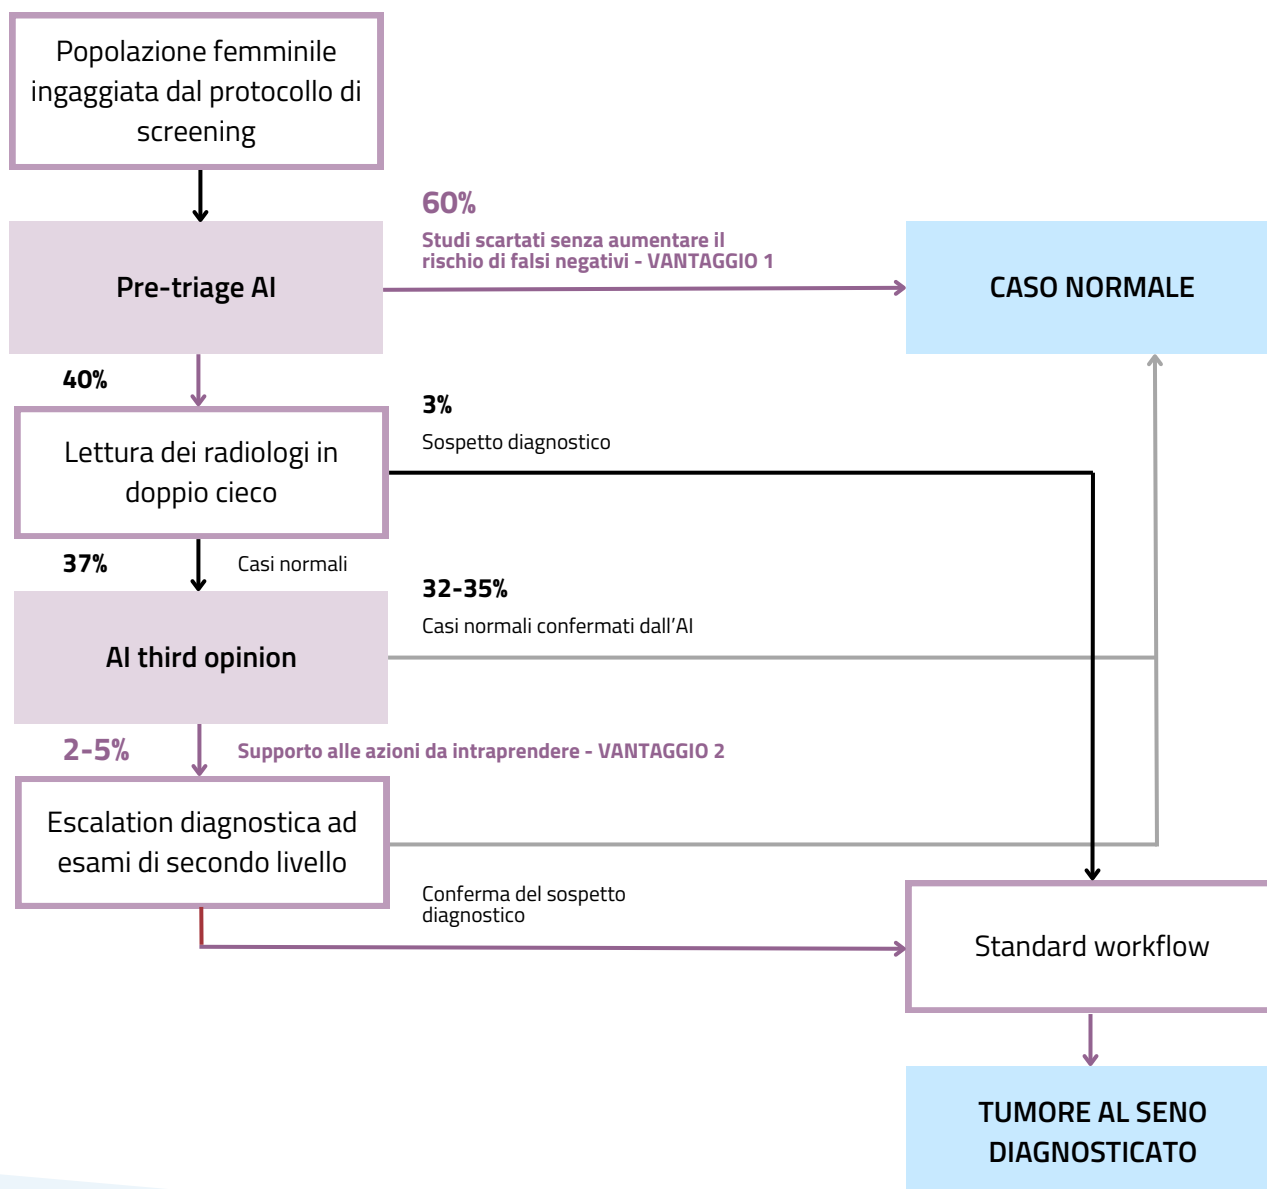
Popolazione femminile ingaggiata dal protocollo di screening

Pre-triage AI

60%

Studi scartati senza aumentare il rischio di falsi negativi - VANTAGGIO 1

CASO NORMALE

40%

Lettura dei radiologi in doppio cieco

3%

Sospetto diagnostico

37%

Casi normali

32-35%

Casi normali confermati dall'AI

AI third opinion

2-5%

Supporto alle azioni da intraprendere - VANTAGGIO 2

Escalation diagnostica ad esami di secondo livello

Conferma del sospetto diagnostico

Standard workflow

TUMORE AL SENO DIAGNOSTICATO